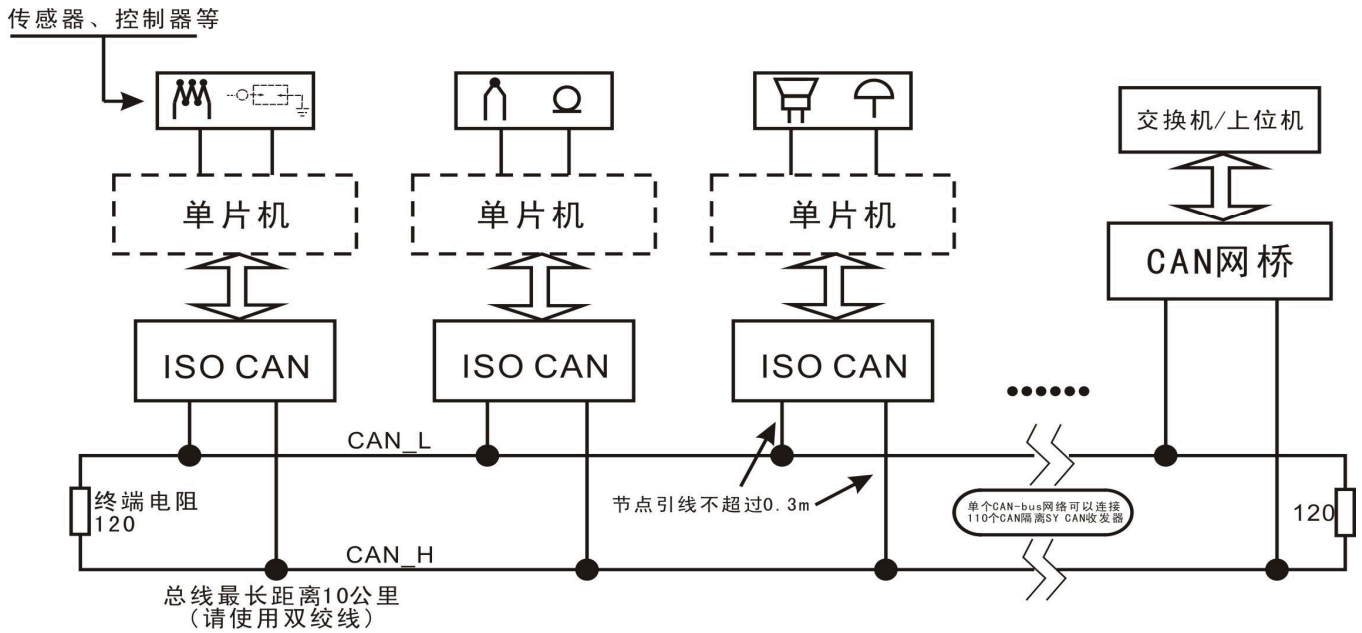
传感器、控制器等

交换机/上位机

单片机

单片机

单片机

CAN网桥

ISO CAN

ISO CAN

ISO CAN

••••••

CAN_L

终端电阻
120

节点引线不超过0.3m

单个CAN-bus网络可以连接110个CAN隔离SY CAN收发器

120

CAN_H

总线最长距离10公里
（请使用双绞线）